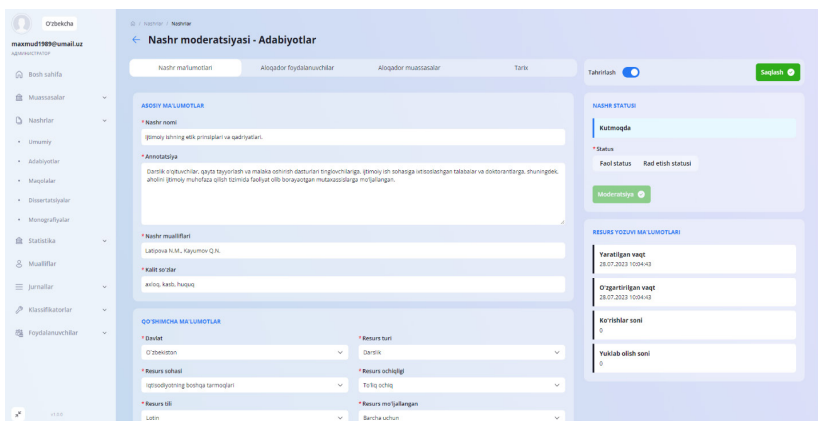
O'zbekcha
maxmud1989@umail.uz
АДМИНИСТРАТОР

Bosh sahifa
Muassasalar
Nashrlar
Umumiy
Adabiyotlar
Maqolalar
Dissertatsiyalar
Monografiyalar
Statistika
Mualliflar
Jurnallar
Klassifikatorlar
Foydalanuvchilar

Nashrlar > Nashrlar
← Nashr moderatsiyasi - Adabiyotlar

Nashr ma'lumotlari | Aloqador foydalanuvchilar | Aloqador muassasalar | Tarix

Tahrirlash
Saqlash

ASOSIY MA'LUMOTLAR
* Nashr nomi
Ijtimoiy ishning etik prinsiplari va qadriyatlari.
* Annotatsiya
Darslik o'qituvchilar, qayta tayyorlash va malaka oshirish dasturlari tinglovchilariga, ijtimoiy ish sohasiga ixtisoslashgan talabalar va doktorantlarga, shuningdek, aholini ijtimoiy muhofaza qilish tizimida faoliyat olib borayotgan mutaxassislarga mo'ljallangan.
* Nashr mualliflari
Latipova N.M., Kayumov Q.N.
* Kalit so'zlar
axloq, kasb, fuqaq

QO'SHIMCHA MA'LUMOTLAR
* Davlat
O'zbekiston
* Resurs turi
Darslik
* Resurs sohasi
Iqtisodiyotning boshqa tarmoqlari
* Resurs ochiqligi
To'liq ochiq
* Resurs tili
Lotin
* Resurs mo'ljallangan
Barcha uchun

NASHR STATUSI
Kutmoqda
* Status
Faol status | Rad etish statusi
Moderatsiya

RESURS YOZUVI MA'LUMOTLARI
Yaratilgan vaqt
28.07.2023 10:04:43
O'zgartirilgan vaqt
28.07.2023 10:04:43
Ko'rishlar soni
0
Yuklab olish soni
0